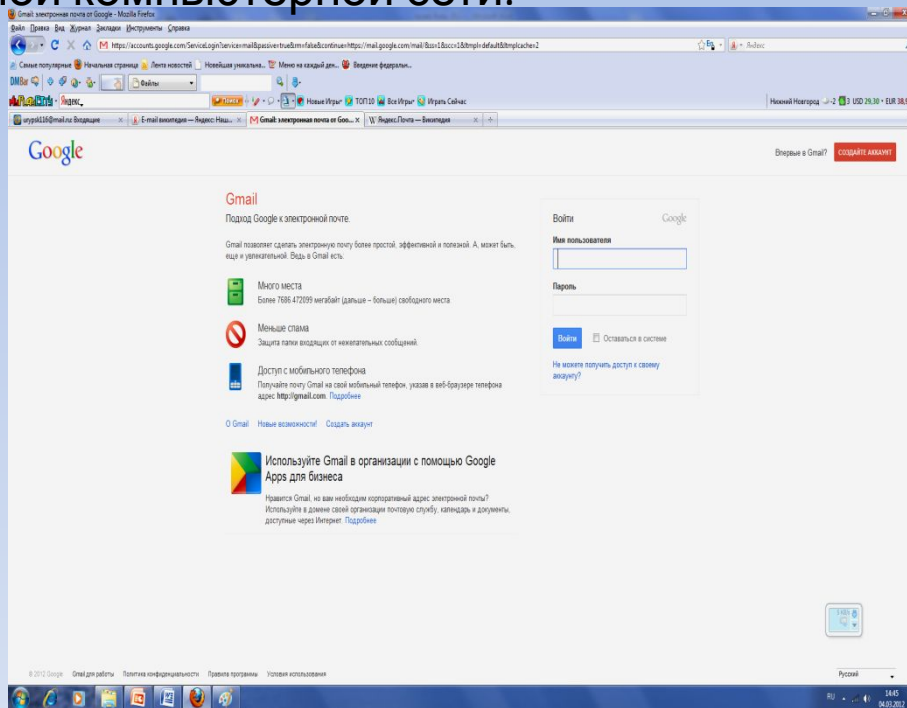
Gmail: электронная почта от Google - Mozilla Firefox
Файл Правка Вид Журнал Закладки Инструменты Справка
https://accounts.google.com/ServiceLogin?service=mail&passive=true&rm=false&continue=https://mail.google.com/mail/&ss=1&scc=1&ltmpl=default&ltmplcache=2
Самые популярные Начальная страница Лента новостей Новейшая уникальна... Меню на каждый ден... Ведение федеральн...
DMBar Файлы
Яндекс
Новые Игры ТОП10 Все Игры Играть Сейчас
Нижний Новгород -2 USD 29,30 EUR 38,9
urypsk116@mail.ru Входящие | E-mail википедия — Яндекс: Най... | Gmail: электронная почта от Goo... | Яндекс.Почта — Википедия

Google
Впервые в Gmail? СОЗДАЙТЕ АККАУНТ

Gmail
Подход Google к электронной почте.

Gmail позволяет сделать электронную почту более простой, эффективной и полезной. А, может быть, еще и увлекательной. Ведь в Gmail есть:

Много места
Более 7686.472099 мегабайт (дальше – больше) свободного места

Меньше спама
Защита папки входящих от нежелательных сообщений.

Доступ с мобильного телефона
Получайте почту Gmail на свой мобильный телефон, указав в веб-браузере телефона адрес http://gmail.com. Подробнее

О Gmail Новые возможности! Создать аккаунт

Используйте Gmail в организации с помощью Google Apps для бизнеса
Нравится Gmail, но вам необходим корпоративный адрес электронной почты? Используйте в домене своей организации почтовую службу, календарь и документы, доступные через Интернет. Подробнее

Войти Google
Имя пользователя
Пароль
Войти Оставаться в системе
Не можете получить доступ к своему аккаунту?

© 2012 Google Gmail для работы Политика конфиденциальности Правила программы Условия использования
Русский
RU 14:45 04.03.2012